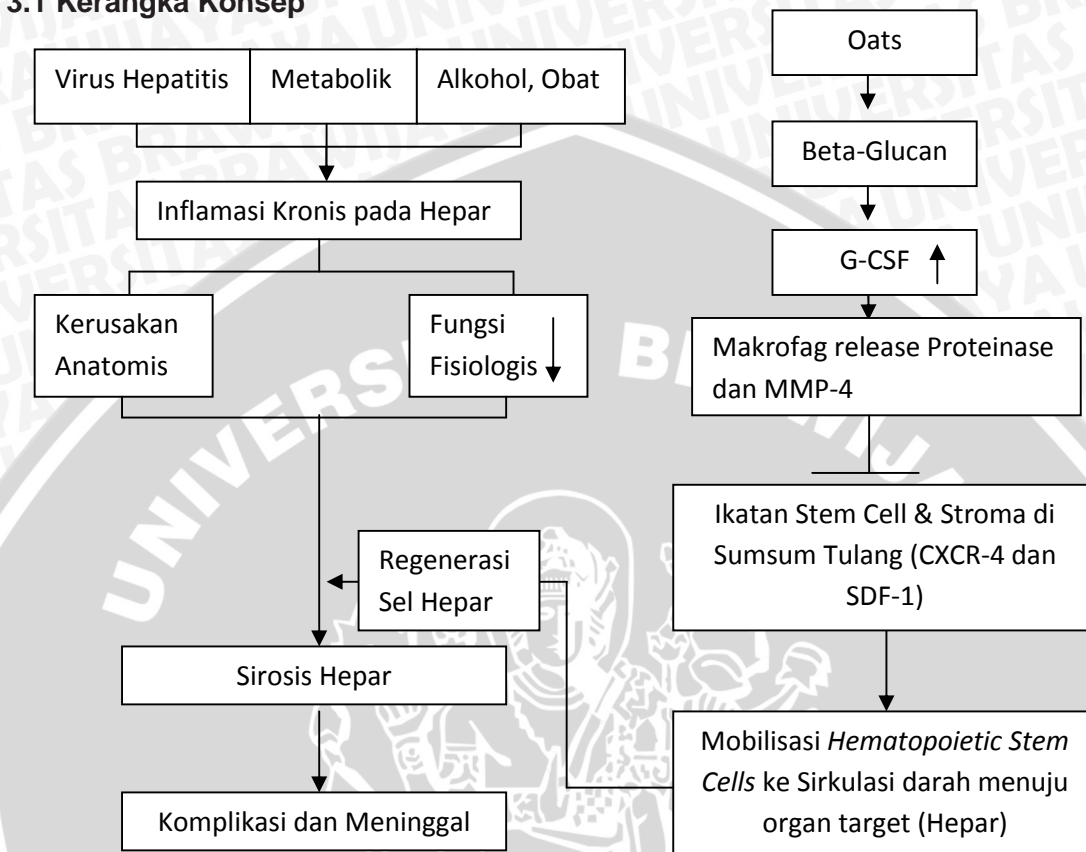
3.1 Kerangka Konsep

Virus Hepatitis
Metabolik
Alkohol, Obat

Inflamasi Kronis pada Hepar

Kerusakan Anatomis

Fungsi Fisiologis ↓

Regenerasi Sel Hepar

Sirosis Hepar

Komplikasi dan Meninggal

Oats

Beta-Glucan

G-CSF ↑

Makrofag release Proteinase dan MMP-4

Ikatan Stem Cell & Stroma di Sumsum Tulang (CXCR-4 dan SDF-1)

Mobilisasi *Hematopoietic Stem Cells* ke Sirkulasi darah menuju organ target (Hepar)